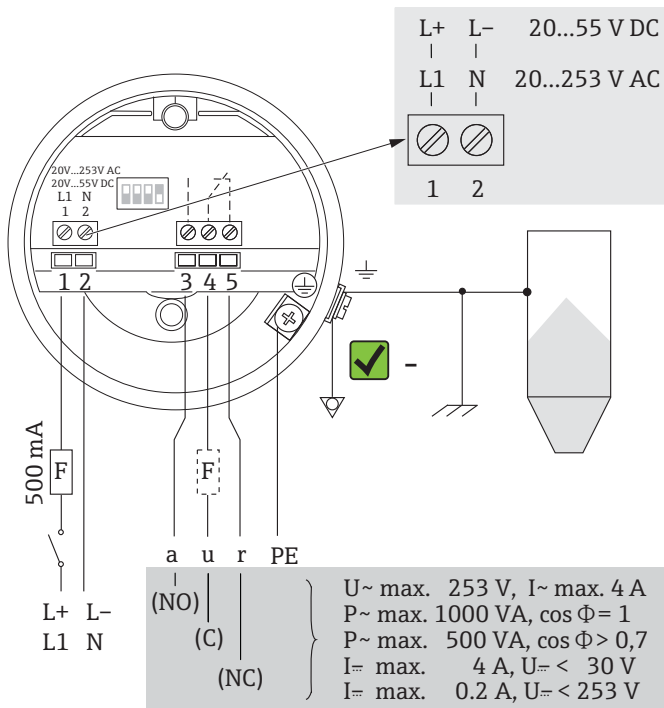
L+ L– 20...55 V DC
L1 N 20...253 V AC
1 2

20V...253V AC
20V...55V DC
L1 N
1 2

1 2
3 4 5

500 mA
F

F

L+ L–
L1 N

a u r PE
(NO)
(C)
(NC)

U~ max. 253 V, I~ max. 4 A
P~ max. 1000 VA, cos Φ = 1
P~ max. 500 VA, cos Φ > 0,7
I⎓ max. 4 A, U⎓ < 30 V
I⎓ max. 0.2 A, U⎓ < 253 V

–